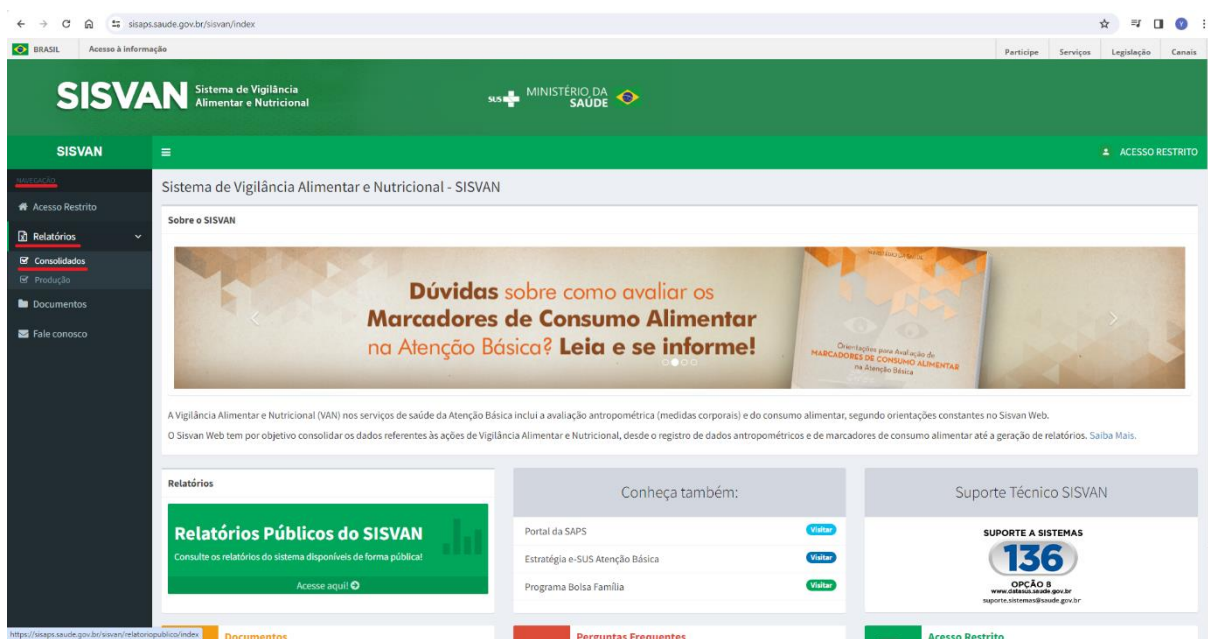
sisaps.saude.gov.br/sisvan/index

BRASIL Acesso à informação

Participe Serviços Legislação Canais

SISVAN Sistema de Vigilância Alimentar e Nutricional

SUS MINISTÉRIO DA SAÚDE

SISVAN

ACESSO RESTRITO

NAVEGAÇÃO

Acesso Restrito

Relatórios

Consolidados

Produção

Documentos

Fale conosco

Sistema de Vigilância Alimentar e Nutricional - SISVAN

Sobre o SISVAN

Dúvidas sobre como avaliar os Marcadores de Consumo Alimentar na Atenção Básica? Leia e se informe!

MINISTÉRIO DA SAÚDE

Orientações para Avaliação de MARCADORES DE CONSUMO ALIMENTAR na Atenção Básica

A Vigilância Alimentar e Nutricional (VAN) nos serviços de saúde da Atenção Básica inclui a avaliação antropométrica (medidas corporais) e do consumo alimentar, segundo orientações constantes no Sisvan Web.

O Sisvan Web tem por objetivo consolidar os dados referentes às ações de Vigilância Alimentar e Nutricional, desde o registro de dados antropométricos e de marcadores de consumo alimentar até a geração de relatórios. Saiba Mais.

Relatórios

Relatórios Públicos do SISVAN

Consulte os relatórios do sistema disponíveis de forma pública!

Acesse aqui!

Conheça também:

Portal da SAPS Visitar

Estratégia e-SUS Atenção Básica Visitar

Programa Bolsa Família Visitar

Suporte Técnico SISVAN

SUPORTE A SISTEMAS

136

OPÇÃO 8

www.datasus.saude.gov.br

suporte.sistemas@saude.gov.br

https://sisaps.saude.gov.br/sisvan/relatoriopublico/index

Documentos

Perguntas Frequentes

Acesso Restrito